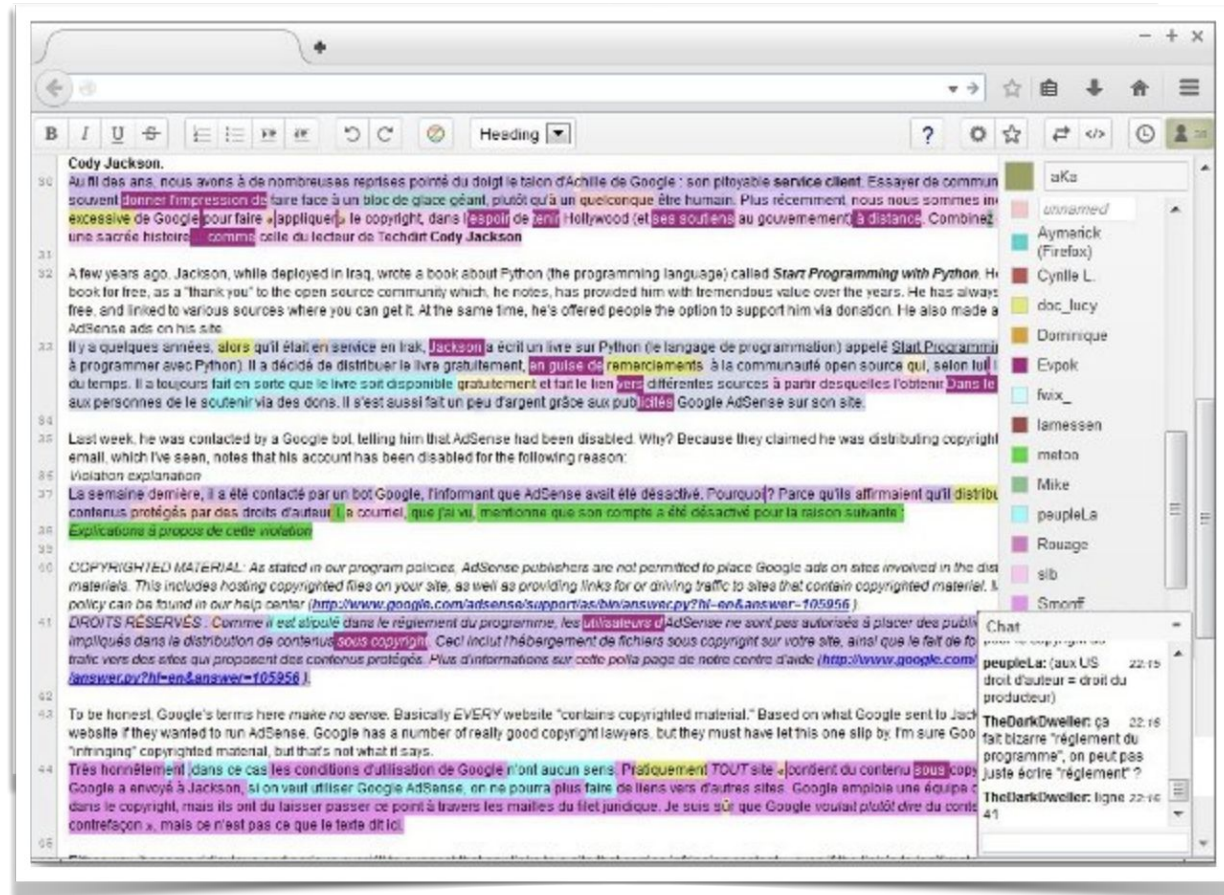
Heading

?

Cody Jackson.

30 Au fil des ans, nous avons à de nombreuses reprises pointé du doigt le talon d'Achille de Google : son pitoyable service client. Essayer de commun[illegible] souvent donner l'impression de faire face à un bloc de glace géant, plutôt qu'à un quelconque être humain. Plus récemment, nous nous sommes in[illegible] excessive de Google pour faire « appliquer » le copyright, dans l'espoir de tenir Hollywood (et ses soutiens au gouvernement) à distance. Combinez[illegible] une sacrée histoire comme celle du lecteur de Techdirt Cody Jackson

31

32 A few years ago, Jackson, while deployed in Iraq, wrote a book about Python (the programming language) called Start Programming with Python. H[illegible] book for free, as a "thank you" to the open source community which, he notes, has provided him with tremendous value over the years. He has alway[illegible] free, and linked to various sources where you can get it. At the same time, he's offered people the option to support him via donation. He also made a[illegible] AdSense ads on his site.

33 Il y a quelques années, alors qu'il était en service en Irak, Jackson a écrit un livre sur Python (le langage de programmation) appelé Start Programmin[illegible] à programmer avec Python). Il a décidé de distribuer le livre gratuitement, en guise de remerciements à la communauté open source qui, selon lui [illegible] du temps. Il a toujours fait en sorte que le livre soit disponible gratuitement et fait le lien vers différentes sources à partir desquelles l'obtenir. Dans le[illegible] aux personnes de le soutenir via des dons. Il s'est aussi fait un peu d'argent grâce aux publicités Google AdSense sur son site.

34

35 Last week, he was contacted by a Google bot, telling him that AdSense had been disabled. Why? Because they claimed he was distributing copyright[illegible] email, which I've seen, notes that his account has been disabled for the following reason:

36 Violation explanation

37 La semaine dernière, il a été contacté par un bot Google, l'informant que AdSense avait été désactivé. Pourquoi ? Parce qu'ils affirmaient qu'il distribu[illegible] contenus protégés par des droits d'auteur. Le courriel, que j'ai vu, mentionne que son compte a été désactivé pour la raison suivante :

38 Explications à propos de cette violation

39

40 COPYRIGHTED MATERIAL: As stated in our program policies, AdSense publishers are not permitted to place Google ads on sites involved in the dis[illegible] materials. This includes hosting copyrighted files on your site, as well as providing links for or driving traffic to sites that contain copyrighted material. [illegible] policy can be found in our help center (http://www.google.com/adsense/support/as/bin/answer.py?hl=en&answer=105956 )

41 DROITS RÉSERVÉS : Comme il est stipulé dans le règlement du programme, les utilisateurs d'AdSense ne sont pas autorisés à placer des publi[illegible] impliqués dans la distribution de contenus sous copyright. Ceci inclut l'hébergement de fichiers sous copyright sur votre site, ainsi que le fait de fo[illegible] trafic vers des sites qui proposent des contenus protégés. Plus d'informations sur cette polia page de notre centre d'aide (http://www.google.com/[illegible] /answer.py?hl=en&answer=105956 ).

42

43 To be honest, Google's terms here make no sense. Basically EVERY website "contains copyrighted material." Based on what Google sent to Jack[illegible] website if they wanted to run AdSense. Google has a number of really good copyright lawyers, but they must have let this one slip by. I'm sure Goo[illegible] "infringing" copyrighted material, but that's not what it says.

44 Très honnêtement, dans ce cas les conditions d'utilisation de Google n'ont aucun sens. Pratiquement TOUT site « contient du contenu sous copy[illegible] Google a envoyé à Jackson, si on veut utiliser Google AdSense, on ne pourra plus faire de liens vers d'autres sites. Google emploie une équipe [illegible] dans le copyright, mais ils ont du laisser passer ce point à travers les mailles du filet juridique. Je suis sûr que Google voulait plutôt dire du conte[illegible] contrefaçon », mais ce n'est pas ce que le texte dit ici.

45

aKa
unnamed
Aymarick (Firefox)
Cyrille L.
doc_lucy
Dominique
Evpok
fwix_
lamessen
metoo
Mike
peupleLa
Rouage
slb
Smorff

Chat
peupleLa: (aux US droit d'auteur = droit du producteur) 22:15
TheDarkDweller: ça fait bizarre "réglement du programme", on peut pas juste écrire "réglement" ? 22:16
TheDarkDweller: ligne 41 22:16